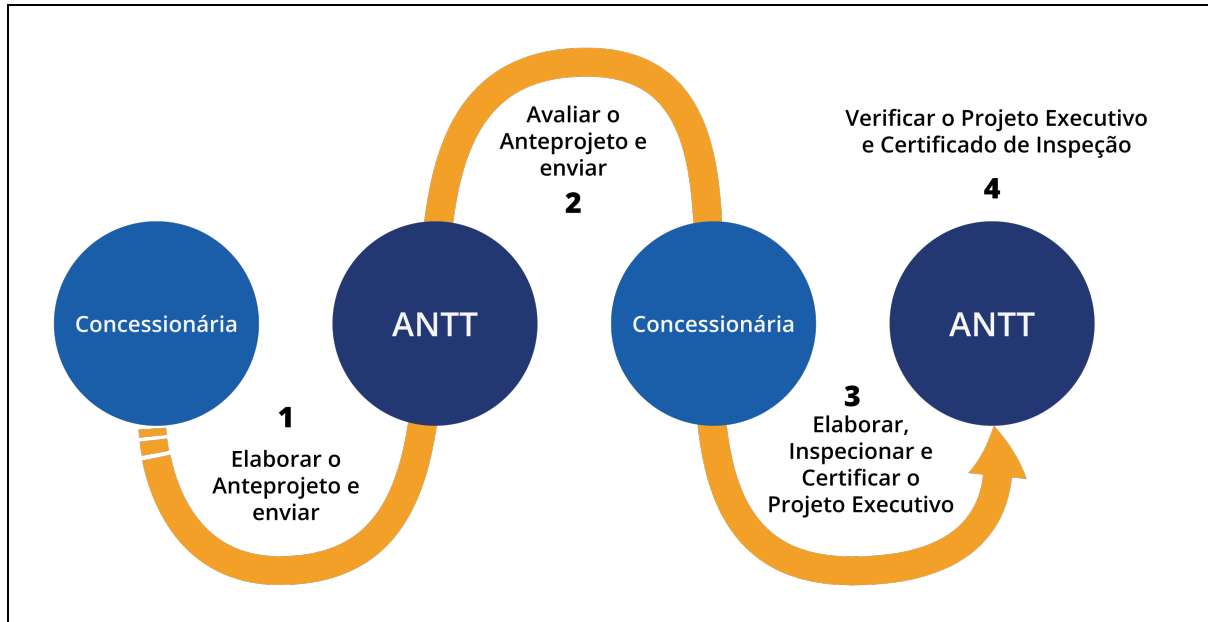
Avaliar o Anteprojeto e enviar

2

Verificar o Projeto Executivo e Certificado de Inspeção

4

Concessionária

ANTT

Concessionária

ANTT

1

Elaborar o Anteprojeto e enviar

3

Elaborar, Inspecionar e Certificar o Projeto Executivo